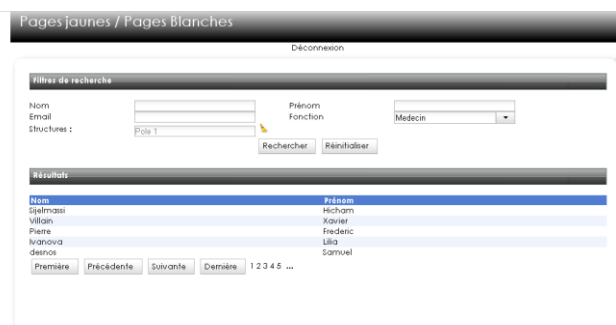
Pages jaunes / Pages Blanches

Déconnexion

Filtres de recherche

Nom
Email
Structures :
Pole 1
Prénom
Fonction
Medecin

Rechercher
Réinitialiser

Résultats

| Nom | Prénom |
|---|---|
| Sijelmassi | Hicham |
| Villain | Xavier |
| Pierre | Frederic |
| Ivanova | Lilia |
| desnos | Samuel |

Première
Précédente
Suivante
Dernière
1 2 3 4 5 ...